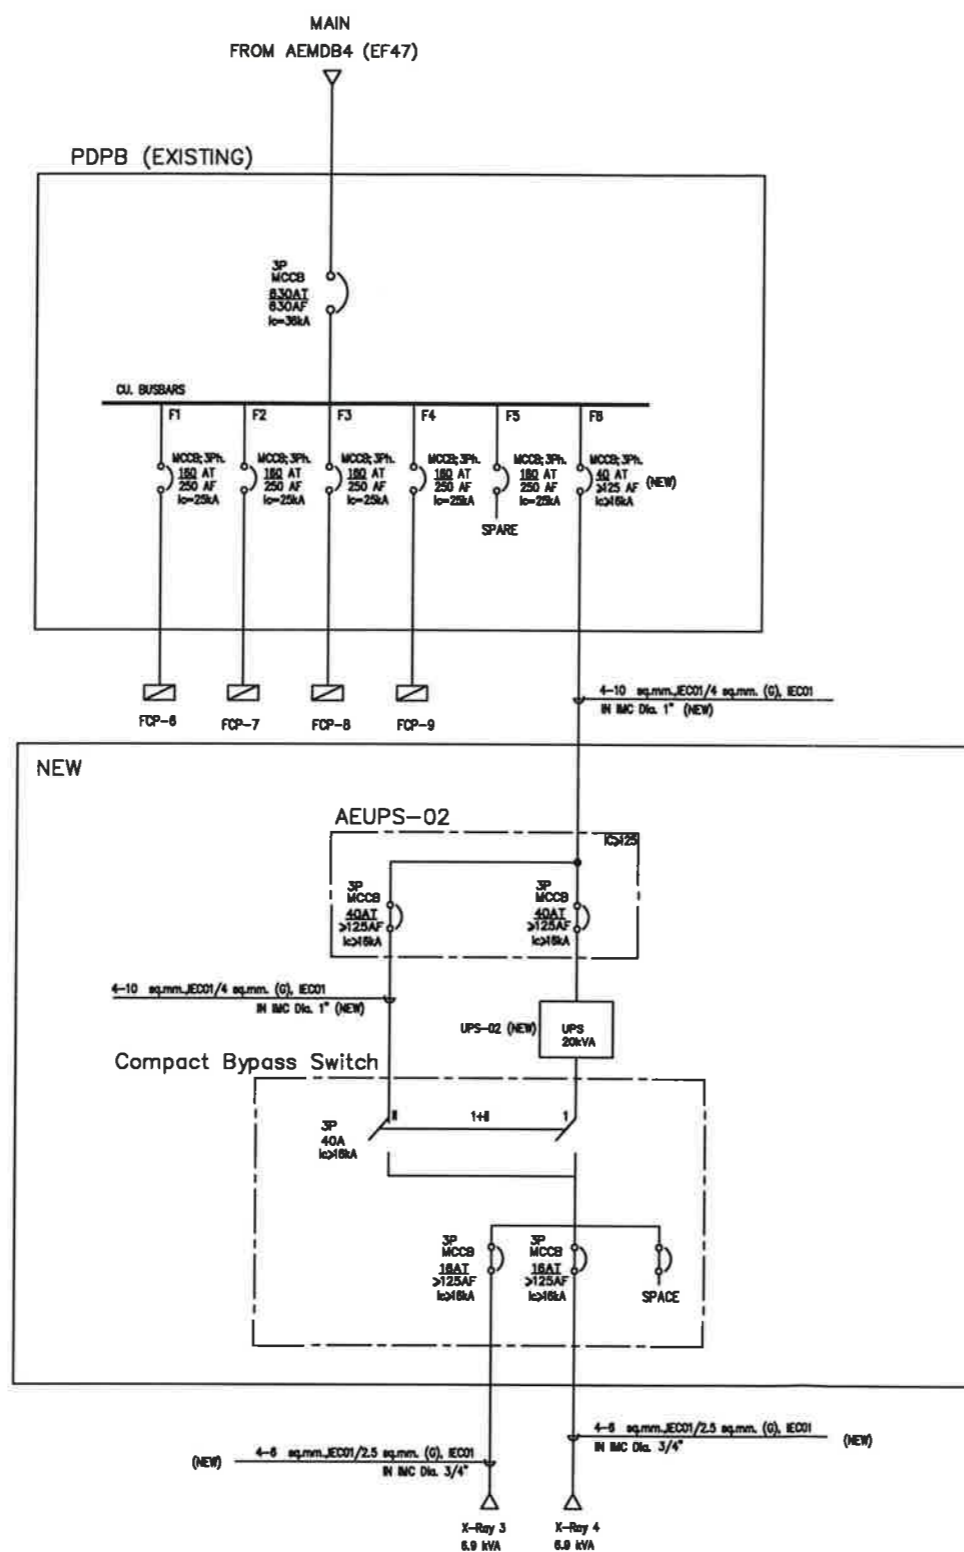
MAIN
FROM AEMDB4 (EF47)

PDPB (EXISTING)

3P
MCCB
630AT
630AF
Ic=36kA

CU. BUSBARS

F1
MCCB; 3Ph.
160 AT
250 AF
Ic=25kA

F2
MCCB; 3Ph.
160 AT
250 AF
Ic=25kA

F3
MCCB; 3Ph.
160 AT
250 AF
Ic=25kA

F4
MCCB; 3Ph.
160 AT
250 AF
Ic=25kA

F5
MCCB; 3Ph.
160 AT
250 AF
Ic=25kA
SPARE

F6
MCCB; 3Ph.
40 AT
>125 AF
Ic>16kA
(NEW)

FCP-6
FCP-7
FCP-8
FCP-9

4-10 sq.mm.,IEC01/4 sq.mm. (G), IEC01
IN IMC Dia. 1" (NEW)

NEW

AEUPS-02

Ic>125

3P
MCCB
40AT
>125AF
Ic>16kA

3P
MCCB
40AT
>125AF
Ic>16kA

4-10 sq.mm.,IEC01/4 sq.mm. (G), IEC01
IN IMC Dia. 1" (NEW)

UPS-02 (NEW)
UPS
20kVA

Compact Bypass Switch

3P
40A
Ic>16kA

II
1+II
1

3P
MCCB
16AT
>125AF
Ic>16kA

3P
MCCB
16AT
>125AF
Ic>16kA

SPACE

4-6 sq.mm.,IEC01/2.5 sq.mm. (G), IEC01
IN IMC Dia. 3/4"
(NEW)

(NEW)
4-6 sq.mm.,IEC01/2.5 sq.mm. (G), IEC01
IN IMC Dia. 3/4"

X-Ray 3
6.9 kVA

X-Ray 4
6.9 kVA